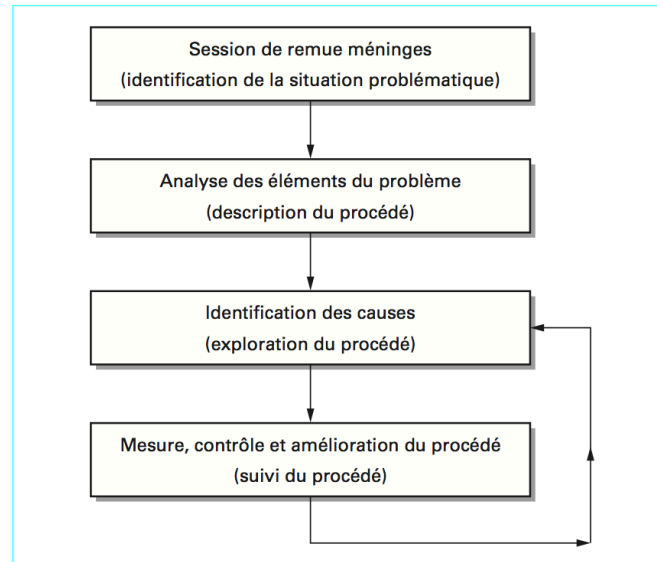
Session de remue méninges
(identification de la situation problématique)

Analyse des éléments du problème
(description du procédé)

Identification des causes
(exploration du procédé)

Mesure, contrôle et amélioration du procédé
(suivi du procédé)